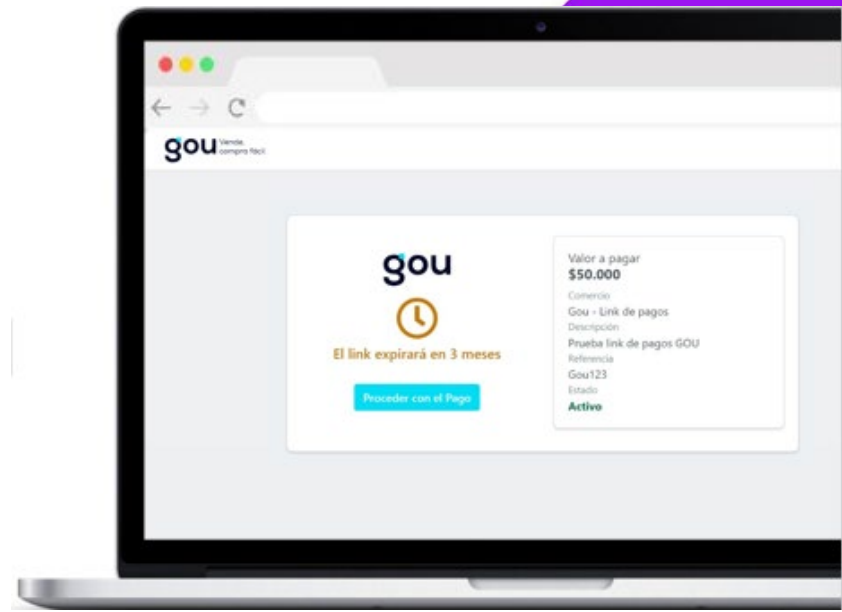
gou Venda, compra fácil

gou

El link expirará en 3 meses

Proceder con el Pago

Valor a pagar
$50.000
Comercio
Gou - Link de pagos
Descripción
Prueba link de pagos GOU
Referencia
Gou123
Estado
Activo